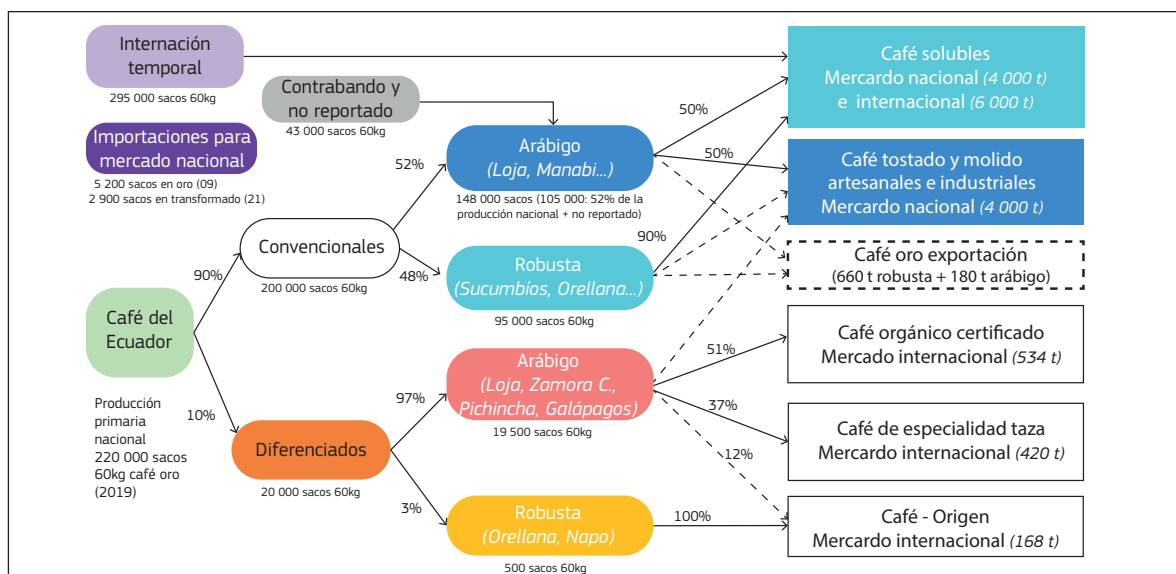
Internación temporal
295 000 sacos 60kg

Contrabando y no reportado
43 000 sacos 60kg

Importaciones para mercado nacional
5 200 sacos en oro (09)
2 900 sacos en transformado (21)

Café solubles
Mercardo nacional (4 000 t)
e internacional (6 000 t)

50%

50%

52%

Arábigo
(Loja, Manabi...)
148 000 sacos (105 000: 52% de la producción nacional + no reportado)

Café tostado y molido artesanales e industriales
Mercardo nacional (4 000 t)

90%

Convencionales
200 000 sacos 60kg

Café oro exportación
(660 t robusta + 180 t arábigo)

90%

48%

Robusta
(Sucumbíos, Orellana...)
95 000 sacos 60kg

Café del Ecuador

Café orgánico certificado
Mercado internacional (534 t)

51%

Arábigo
(Loja, Zamora C., Pichincha, Galápagos)
19 500 sacos 60kg

97%

Producción primaria nacional
220 000 sacos 60kg café oro
(2019)

10%

37%

Café de especialidad taza
Mercardo internacional (420 t)

Diferenciados
20 000 sacos 60kg

12%

3%

Robusta
(Orellana, Napo)
500 sacos 60kg

100%

Café - Origen
Mercardo internacional (168 t)